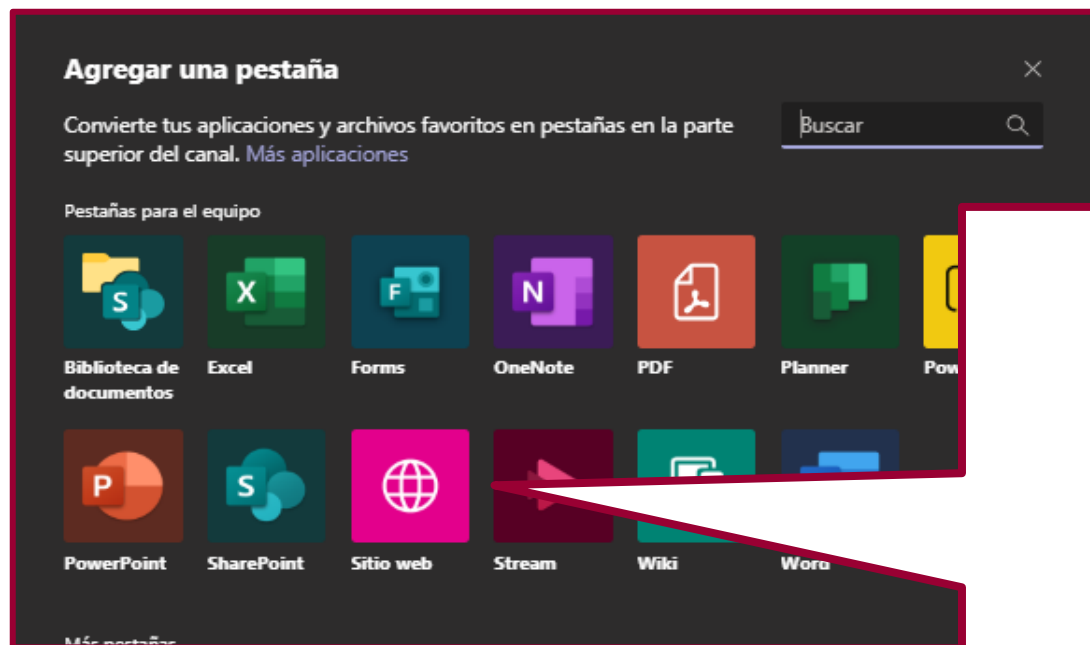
Agregar una pestaña

×

Convierte tus aplicaciones y archivos favoritos en pestañas en la parte superior del canal. Más aplicaciones

Buscar

Pestañas para el equipo

S
Biblioteca de documentos

X
Excel

F
Forms

N
OneNote

PDF

Planner

Pow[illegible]

P
PowerPoint

S
SharePoint

Sitio web

Stream

Wiki

Word

Más pestañas